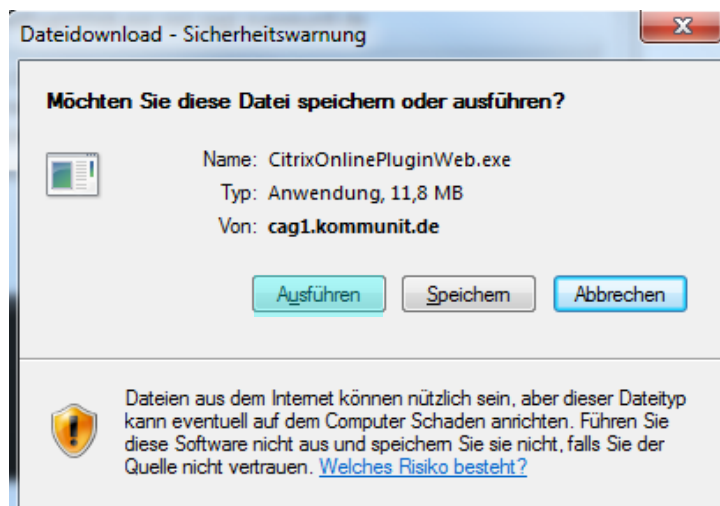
Dateidownload - Sicherheitswarnung

x

Möchten Sie diese Datei speichern oder ausführen?

Name: CitrixOnlinePluginWeb.exe

Typ: Anwendung, 11,8 MB

Von: cag1.kommunit.de

Ausführen

Speichern

Abbrechen

Dateien aus dem Internet können nützlich sein, aber dieser Dateityp kann eventuell auf dem Computer Schaden anrichten. Führen Sie diese Software nicht aus und speichern Sie sie nicht, falls Sie der Quelle nicht vertrauen. Welches Risiko besteht?